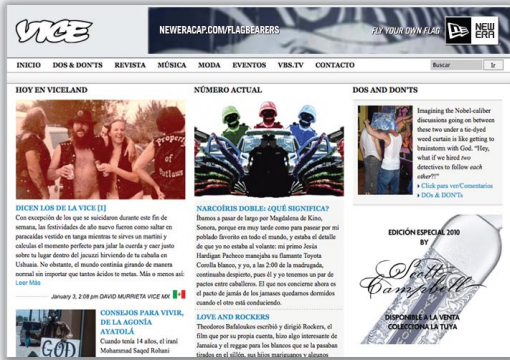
VICE

NEWERACAP.COM/FLAGBEARERS FLY YOUR OWN FLAG NEW ERA

INICIO DOS & DON'TS REVISTA MÚSICA MODA EVENTOS VBS.TV CONTACTO Buscar Ir

HOY EN VICELAND

Property of Outlaws

DICEN LOS DE LA VICE [1]

Con excepción de los que se suicidaron durante este fin de semana, las festividades de año nuevo fueron como saltar en paracaídas vestido en tanga mientras te sirves un martini y calculas el momento perfecto para jalar la cuerda y caer justo sobre tu lugar dentro del jacuzzi hirviendo de tu cabaña en Ushuaia. No obstante, el mundo continúa girando de manera normal sin importar tantos éxitos te metas. Más o menos así: Leer Más

January 3, 2:08 pm DAVID MURRIETA VICE MX

GOD

CONSEJOS PARA VIVIR, DE LA AGONÍA AYATOLÁ

Cuando tenía 14 años, el iraní Mohammad Saqed Rohani

NÚMERO ACTUAL

NARCOÍRIS DOBLE: ¿QUÉ SIGNIFICA?

Íbamos a pasar de largo por Magdalena de Kino, Sonora, porque era muy tarde como para pasar por mi poblado favorito en todo el mundo, y estaba el detalle de que yo no estaba al volante: mi primo Jesús Hardigan Pacheco manejaba su flamante Toyota Corolla blanco, y ya, a las 2:00 de la madrugada, contesaba despierto, pues él y yo tenemos un par de pactos entre caballeros. El que nos concierne ahora es el pacto de jamás de los jamases quedarnos dormidos cuando el otro está conduciendo.

LOVE AND ROCKERS

Theodoros Bafaloukos escribió y dirigió Rockers, el film que se volvió por su propia cuenta, hizo algo interesante de Jamaica y el reggae para los blancos que se la pasaban tirados en el sillón, sus hijos marijuanos y alucinos

DOS AND DON'TS

Imagining the Nobel-caliber discussions going on between these two under a tie-dyed weed curtain is like getting to brainstorm with God. "Hey, what if we hired two detectives to follow each other?!"

» Click para ver/Comentarios
» DOs & DON'Ts

EDICIÓN ESPECIAL 2010 BY
Scott Campbell
DISPONIBLE A LA VENTA
COLECCIONA LA TUYA